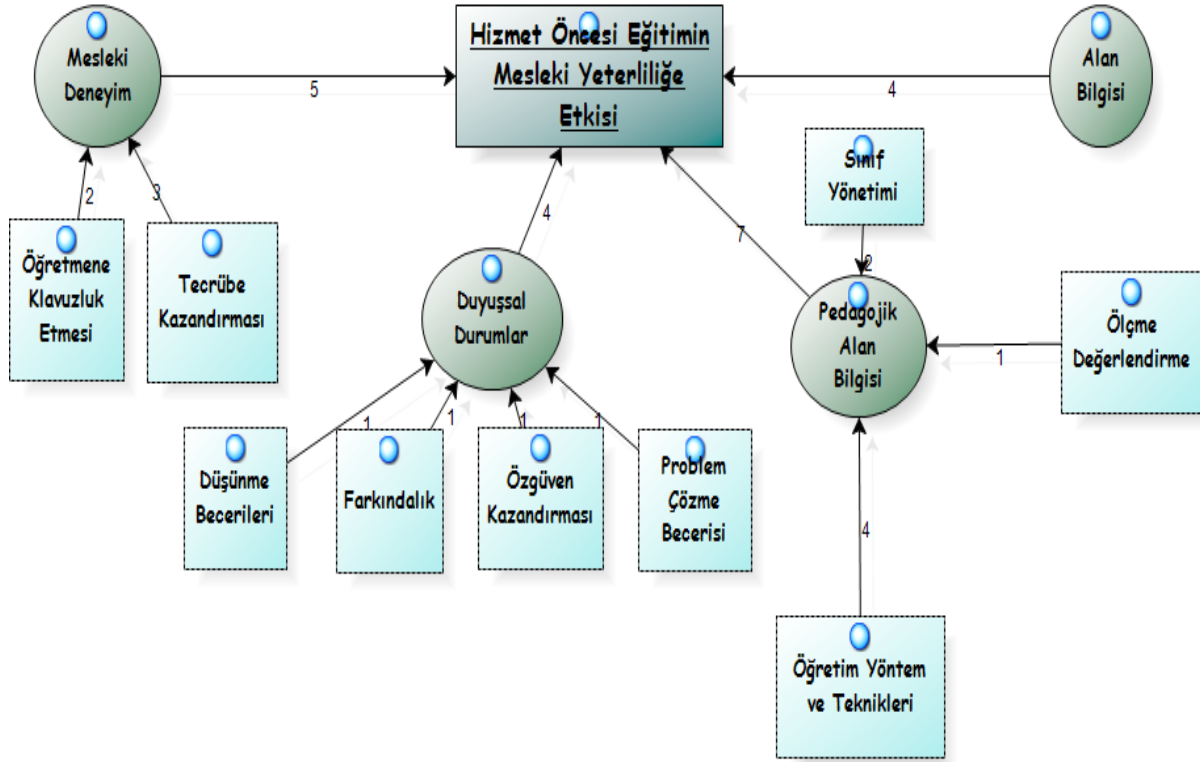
Mesleki Deneyim

5

Hizmet Öncesi Eğitimin Mesleki Yeterliliğe Etkisi

4

Alan Bilgisi

2

3

Öğretmene Klavuzluk Etmesi

Tecrübe Kazandırması

4

Sınıf Yönetimi

7

2

Duyuşsal Durumlar

Pedagojik Alan Bilgisi

1

Ölçme Değerlendirme

1

1

1

1

Düşünme Becerileri

Farkındalık

Özgüven Kazandırması

Problem Çözme Becerisi

4

Öğretim Yöntem ve Teknikleri